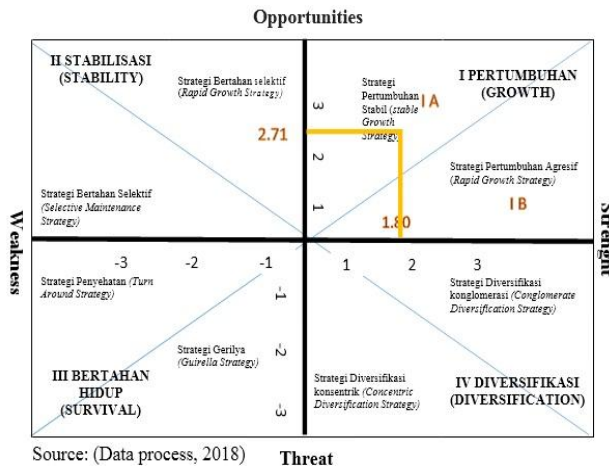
Opportunities

II STABILISASI (STABILITY)

Strategi Bertahan selektif (Rapid Growth Strategy)

Strategi Pertumbuhan Stabil (stable Growth Strategy)

I A

I PERTUMBUHAN (GROWTH)

3

2.71

2

Strategi Pertumbuhan Agresif (Rapid Growth Strategy)

1

I B

Strategi Bertahan Selektif (Selective Maintenance Strategy)

1.80

Weakness

Strength

-3

-2

-1

1

2

3

Strategi Penyehatan (Turn Around Strategy)

-1

Strategi Diversifikasi konglomerasi (Conglomerate Diversification Strategy)

Strategi Gerilya (Guirella Strategy)

-2

III BERTAHAN HIDUP (SURVIVAL)

Strategi Diversifikasi konsentrik (Concentric Diversification Strategy)

-3

IV DIVERSIFIKASI (DIVERSIFICATION)

Source: (Data process, 2018)

Threat